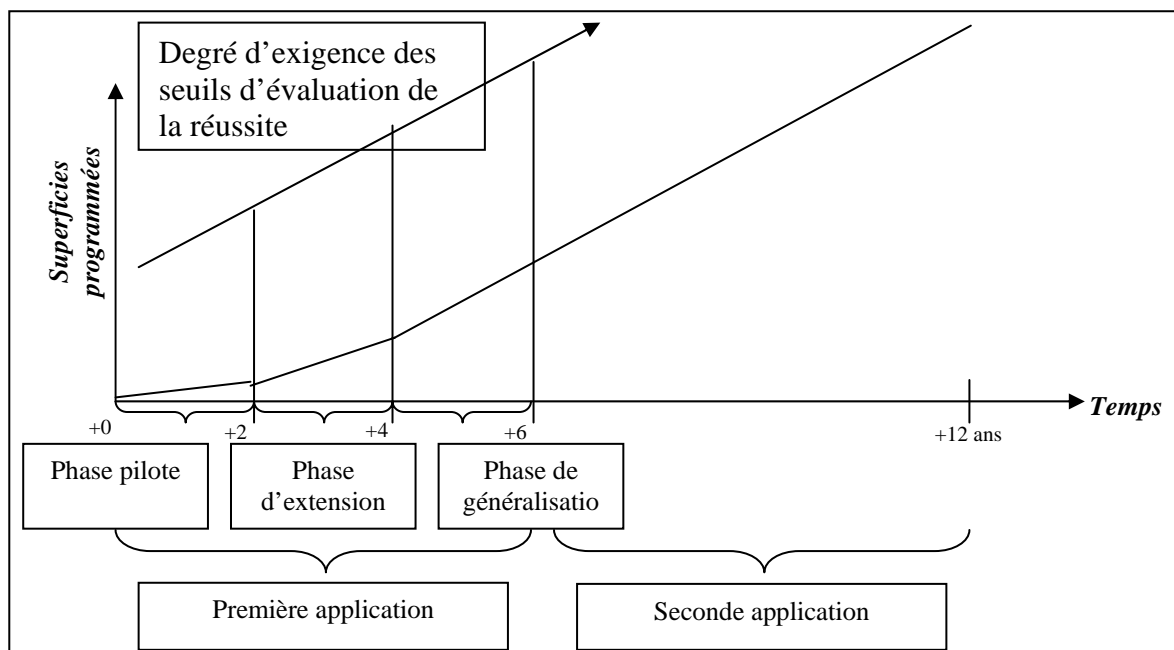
Degré d'exigence des seuils d'évaluation de la réussite

Superficies programmées

Temps

+0

+2

+4

+6

+12 ans

Phase pilote

Phase d'extension

Phase de généralisatio

Première application

Seconde application